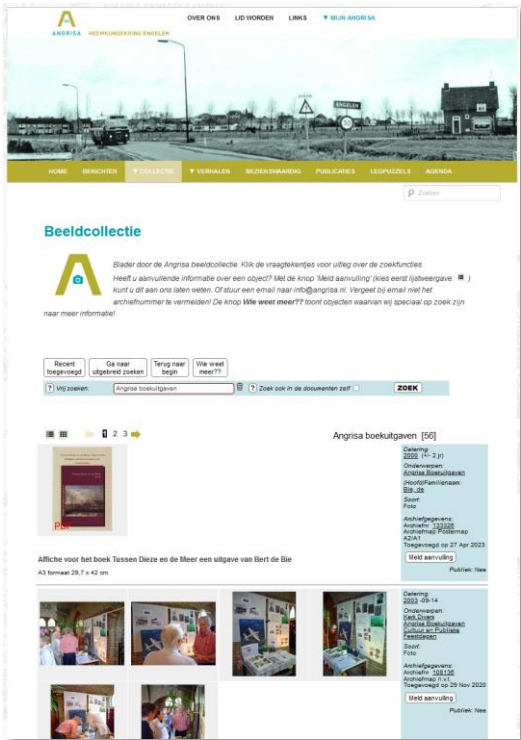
ANGRISA HEEMKUNDEKRING ENGELEN

OVER ONS LID WORDEN LINKS ▼ MIJN ANGRISA

ENGELEN

HOME BERICHTEN ▼ COLLECTIE ▼ VERHALEN BEZIENSWAARDIG PUBLICATIES LEGPUZZELS AGENDA

Zoeken

Beeldcollectie

Blader door de Angrisa beeldcollectie. Klik de vraagtekentjes voor uitleg over de zoekfuncties.
Heeft u aanvullende informatie over een object? Met de knop 'Meld aanvulling' (kies eerst lijstweergave) kunt u dit aan ons laten weten. Of stuur een email naar info@angrisa.nl. Vergeet bij email niet het archiefnummer te vermelden! De knop **Wie weet meer??** toont objecten waarvan wij speciaal op zoek zijn naar meer informatie!

Recent toegevoegd | Ga naar uitgebreid zoeken | Terug naar begin | Wie weet meer??

? Vrij zoeken: Angrisa boekuitgaven ? Zoek ook in de documenten zelf ZOEK

1 2 3

Angrisa boekuitgaven [56]

PDF

Affiche voor het boek Tussen Dieze en de Meer een uitgave van Bert de Bie

A3 formaat 29,7 x 42 cm

Datering:
2009 (+/- 2 jr)
Onderwerpen:
Angrisa Boekuitgaven
(Hoofd)Familienaam:
Bie, de
Soort:
Foto
Archiefgegevens:
Archiefnr: 133336
Archiefmap Postermap A2/A1
Toegevoegd op 27 Apr 2023
Meld aanvulling
Publiek: Nee

Datering:
2003 -09-14
Onderwerpen:
Kerk Dorp
Angrisa Boekuitgaven
Cultuur en Publieke Feestdagen
Soort:
Foto
Archiefgegevens:
Archiefnr: 108136
Archiefmap n.v.t.
Toegevoegd op 29 Nov 2020
Meld aanvulling
Publiek: Nee